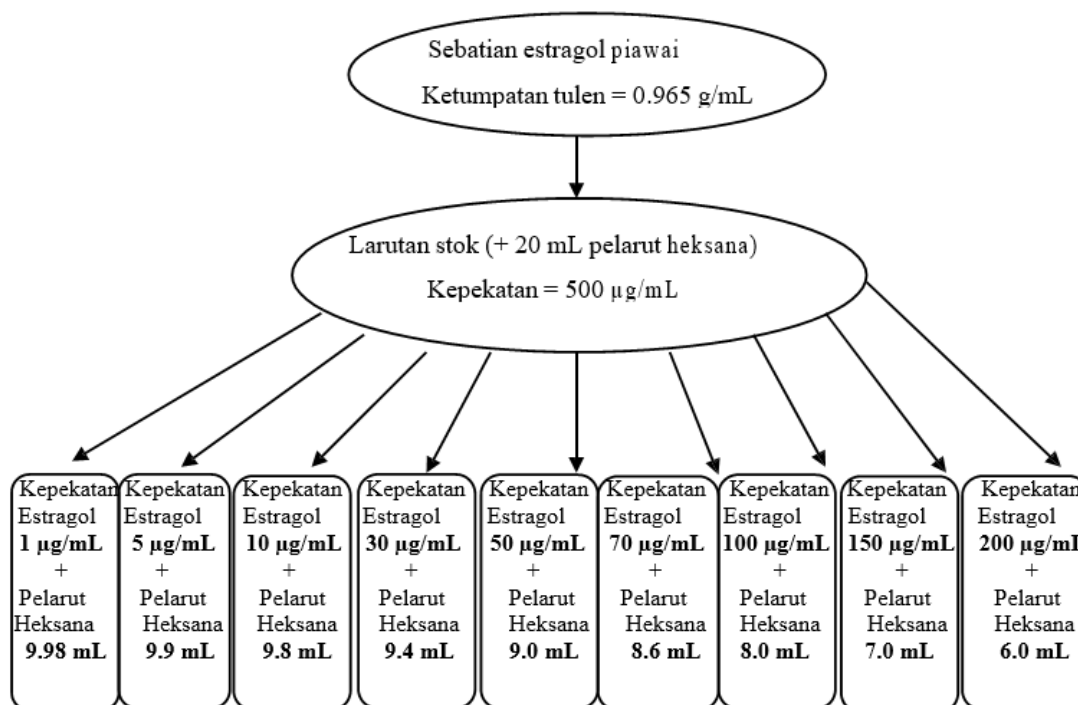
Sebatian estragol piawai
Ketumpatan tulen = 0.965 g/mL

Larutan stok (+ 20 mL pelarut heksana)
Kepekatan = 500 µg/mL

Kepekatan Estragol **1 µg/mL** + Pelarut Heksana **9.98 mL**

Kepekatan Estragol **5 µg/mL** + Pelarut Heksana **9.9 mL**

Kepekatan Estragol **10 µg/mL** + Pelarut Heksana **9.8 mL**

Kepekatan Estragol **30 µg/mL** + Pelarut Heksana **9.4 mL**

Kepekatan Estragol **50 µg/mL** + Pelarut Heksana **9.0 mL**

Kepekatan Estragol **70 µg/mL** + Pelarut Heksana **8.6 mL**

Kepekatan Estragol **100 µg/mL** + Pelarut Heksana **8.0 mL**

Kepekatan Estragol **150 µg/mL** + Pelarut Heksana **7.0 mL**

Kepekatan Estragol **200 µg/mL** + Pelarut Heksana **6.0 mL**